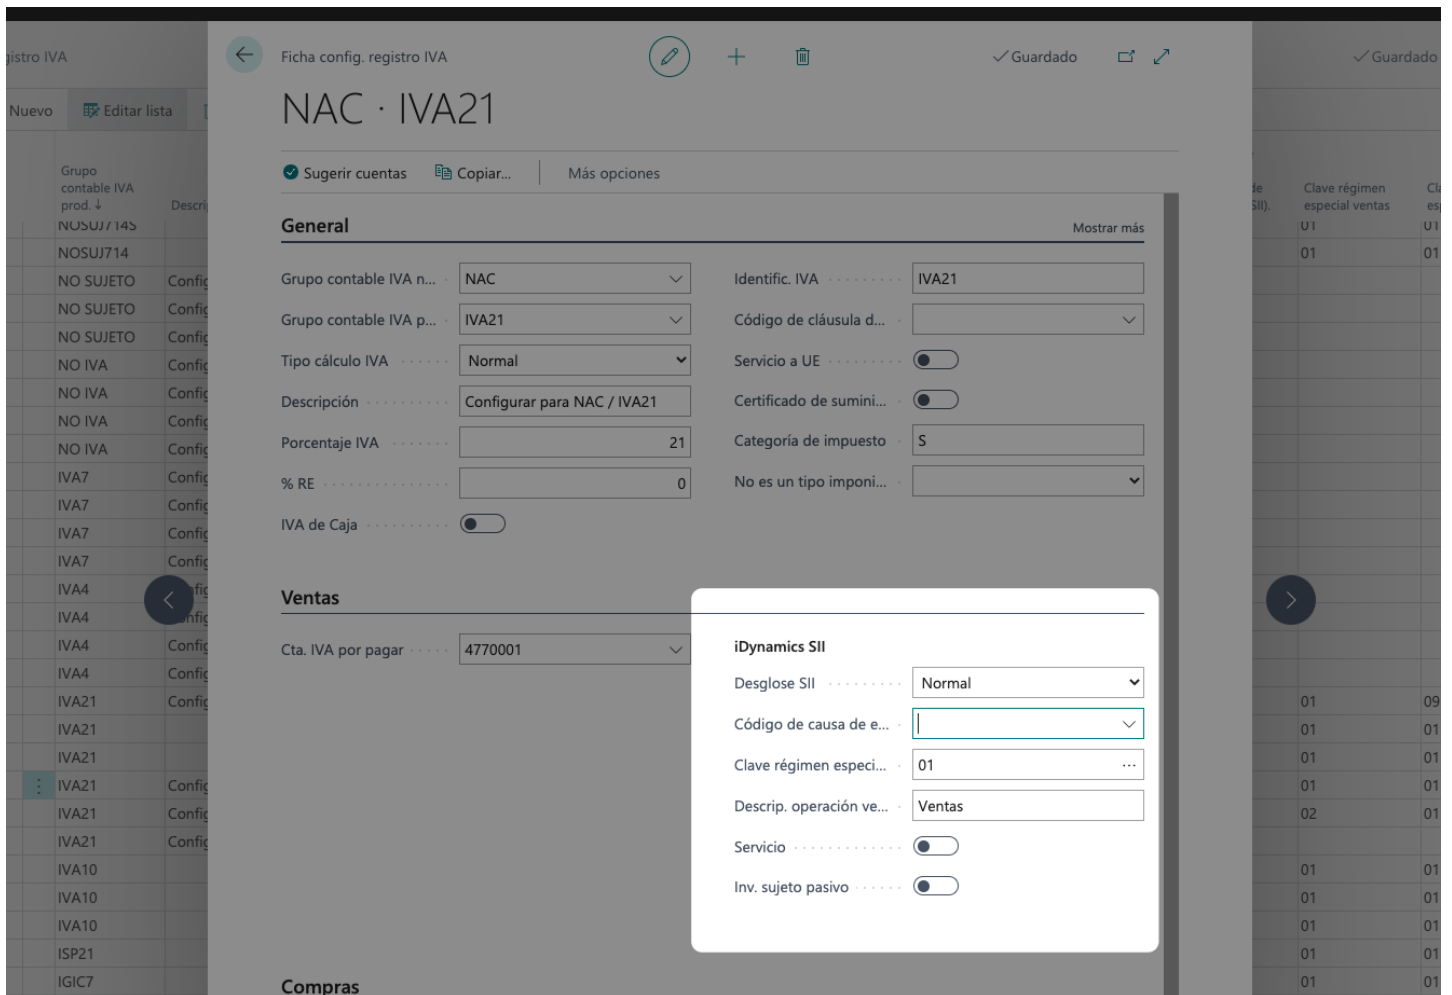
gistro IVA

Nuevo   Editar lista

Grupo contable IVA prod. ↓   Descri

NOSUJ714S
NOSUJ714
NO SUJETO   Config
NO SUJETO   Config
NO SUJETO   Config
NO IVA   Config
NO IVA   Config
NO IVA   Config
NO IVA   Config
IVA7   Config
IVA7   Config
IVA7   Config
IVA7   Config
IVA4   fig
IVA4   nfig
IVA4   Config
IVA4   Config
IVA21   Config
IVA21
IVA21
IVA21   Config
IVA21   Config
IVA21   Config
IVA10
IVA10
IVA10
ISP21
IGIC7

Ficha config. registro IVA

✓Guardado

NAC · IVA21

Sugerir cuentas   Copiar...   Más opciones

General   Mostrar más

Grupo contable IVA n... NAC
Grupo contable IVA p... IVA21
Tipo cálculo IVA Normal
Descripción Configurar para NAC / IVA21
Porcentaje IVA 21
% RE 0
IVA de Caja

Identific. IVA IVA21
Código de cláusula d...
Servicio a UE
Certificado de sumini...
Categoría de impuesto S
No es un tipo imponi...

Ventas

Cta. IVA por pagar 4770001

iDynamics SII
Desglose SII Normal
Código de causa de e...
Clave régimen especi... 01
Descrip. operación ve... Ventas
Servicio
Inv. sujeto pasivo

Compras

✓Guardado

de SII).   Clave régimen especial ventas   Cl es

01   01
01   01
01   09
01   01
01   01
01   01
02   01
01   01
01   01
01   01
01   01
01   01